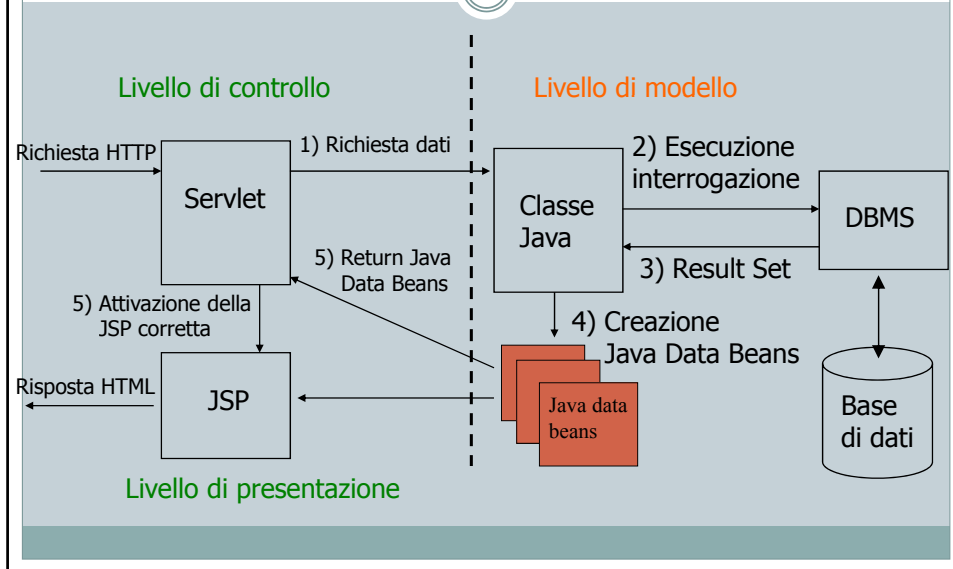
Livello di controllo

Livello di modello

Richiesta HTTP

Servlet

1) Richiesta dati

Classe Java

2) Esecuzione interrogazione

DBMS

3) Result Set

5) Return Java Data Beans

5) Attivazione della JSP corretta

4) Creazione Java Data Beans

Risposta HTML

JSP

Java data beans

Base di dati

Livello di presentazione